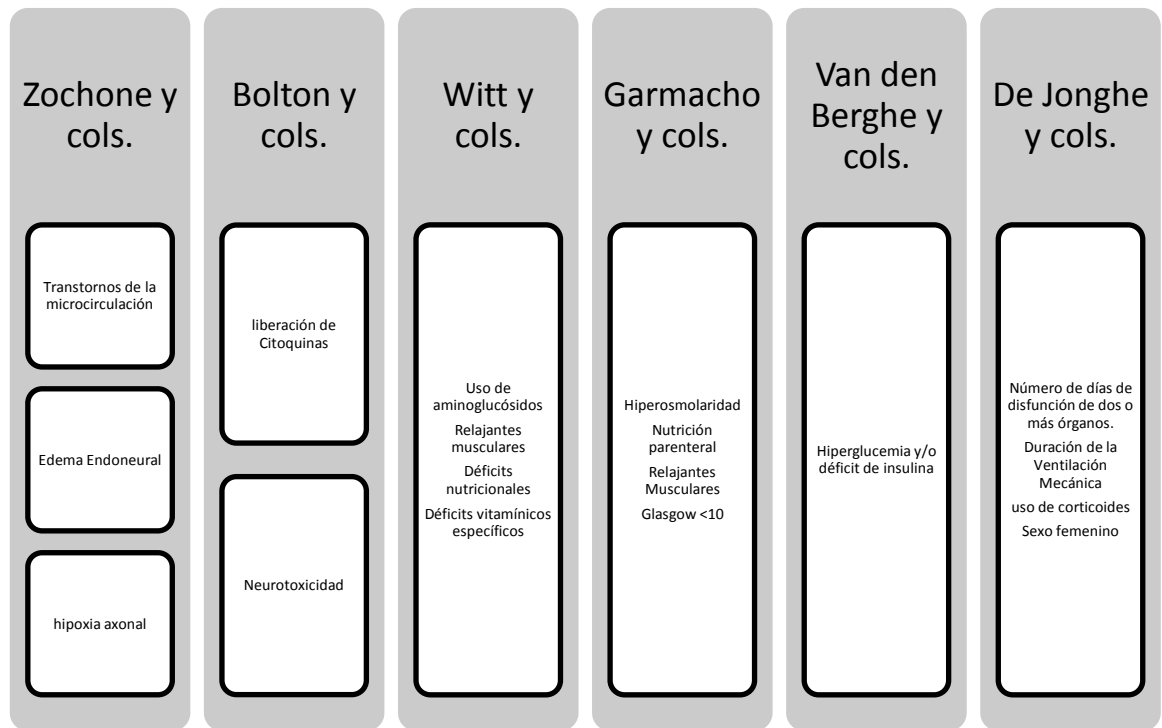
Zochone y cols.

Transtornos de la microcirculación

Edema Endoneural

hipoxia axonal

Bolton y cols.

liberación de Citoquinas

Neurotoxicidad

Witt y cols.

Uso de aminoglucósidos

Relajantes musculares

Déficits nutricionales

Déficits vitamínicos específicos

Garmacho y cols.

Hiperosmolaridad

Nutrición parenteral

Relajantes Musculares

Glasgow <10

Van den Berghe y cols.

Hiperglucemia y/o déficit de insulina

De Jonghe y cols.

Número de días de disfunción de dos o más órganos.

Duración de la Ventilación Mecánica

uso de corticoides

Sexo femenino